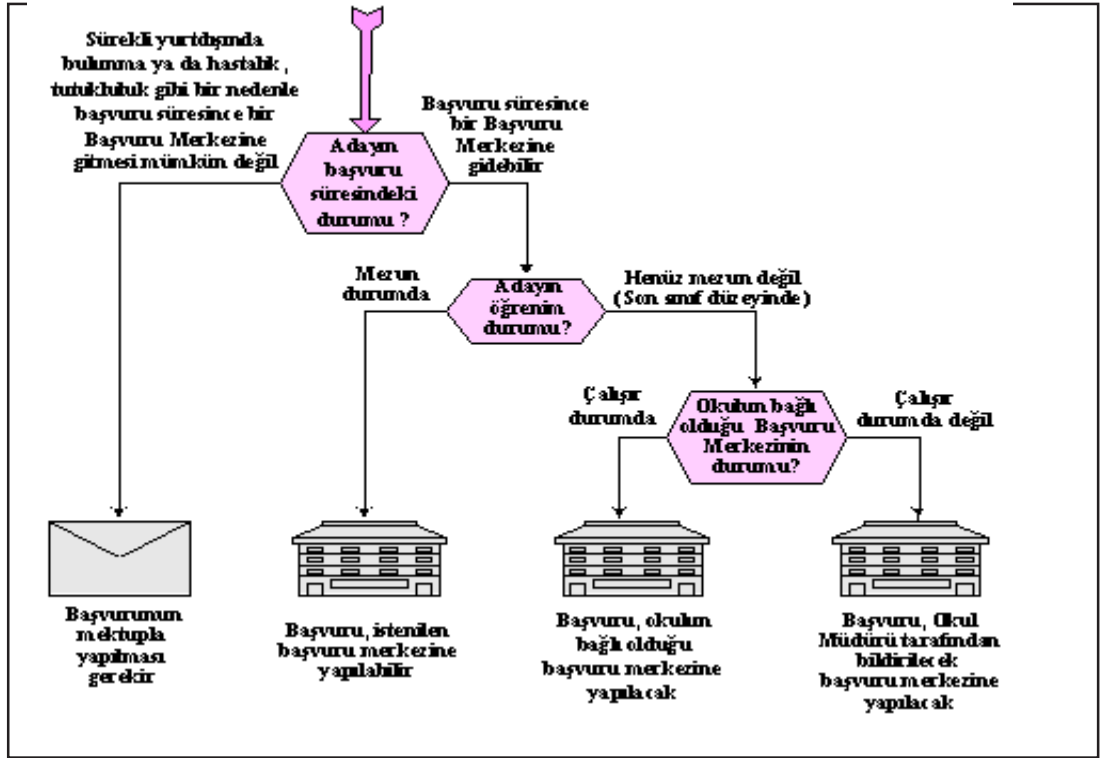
Sürekli yurtdışında bulunma ya da hastalık, tutukluluk gibi bir nedenle başvuru süresince bir Başvuru Merkezine gitmesi mümkün değil

Başvuru süresince bir Başvuru Merkezine gidebilir

Adayın başvuru süresindeki durumu ?

Mezun durumda

Adayın öğrenim durumu?

Henüz mezun değil (Son sınıf düzeyinde)

Çalışır durumda

Okulun bağlı olduğu Başvuru Merkezinin durumu?

Çalışır durumda değil

Başvurunun mektupla yapılması gerekir

Başvuru, istenilen başvuru merkezine yapılabilir

Başvuru, okulun bağlı olduğu başvuru merkezine yapılacak

Başvuru, Okul Müdürü tarafından bildirilecek başvuru merkezine yapılacak